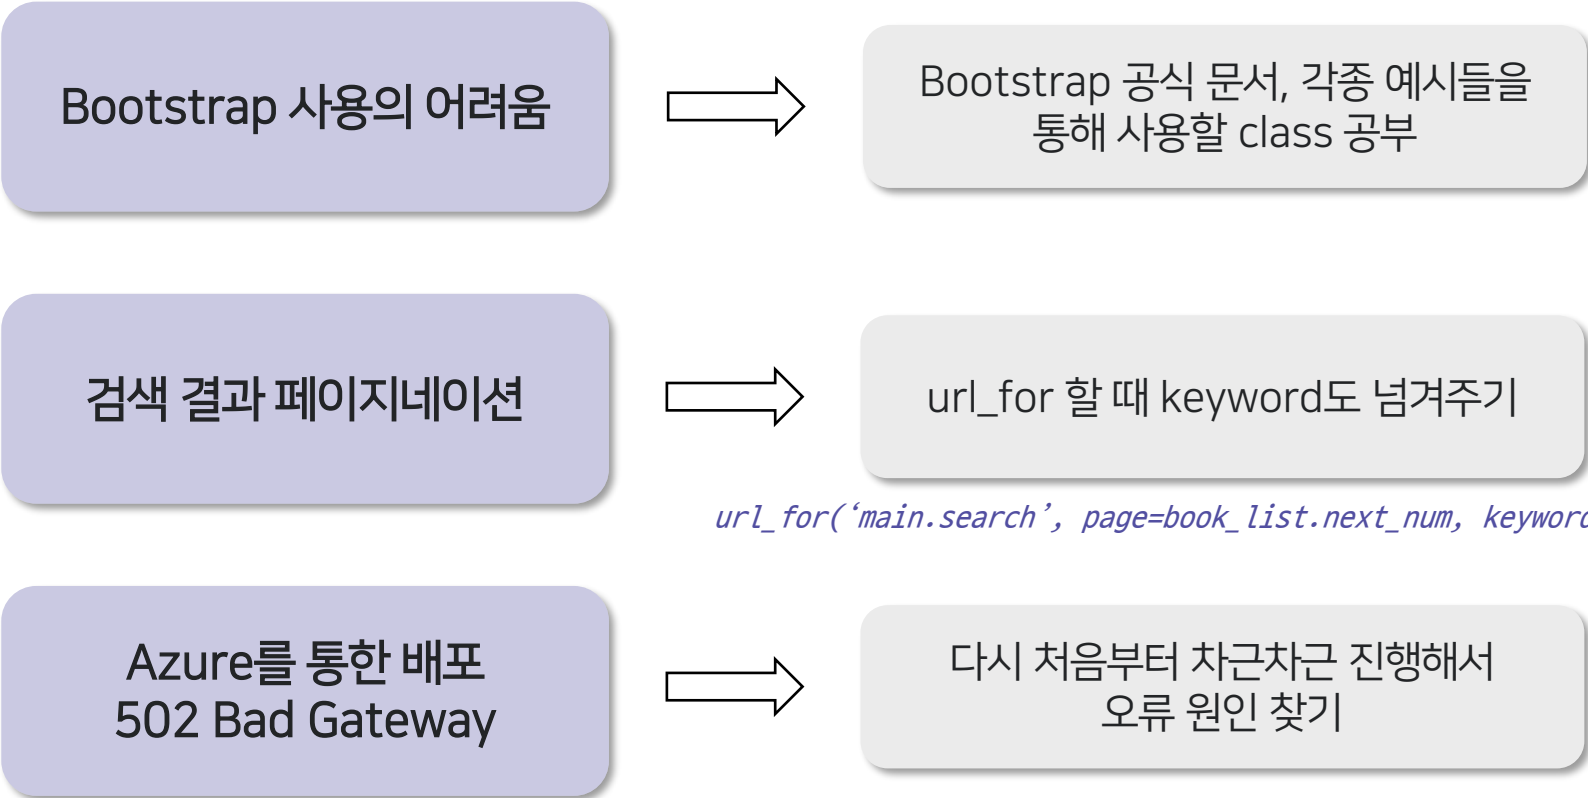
Bootstrap 사용의 어려움

Bootstrap 공식 문서, 각종 예시들을 통해 사용할 class 공부

검색 결과 페이지네이션

url_for 할 때 keyword도 넘겨주기

url_for('main.search', page=book_list.next_num, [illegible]

Azure를 통한 배포
502 Bad Gateway

다시 처음부터 차근차근 진행해서 오류 원인 찾기